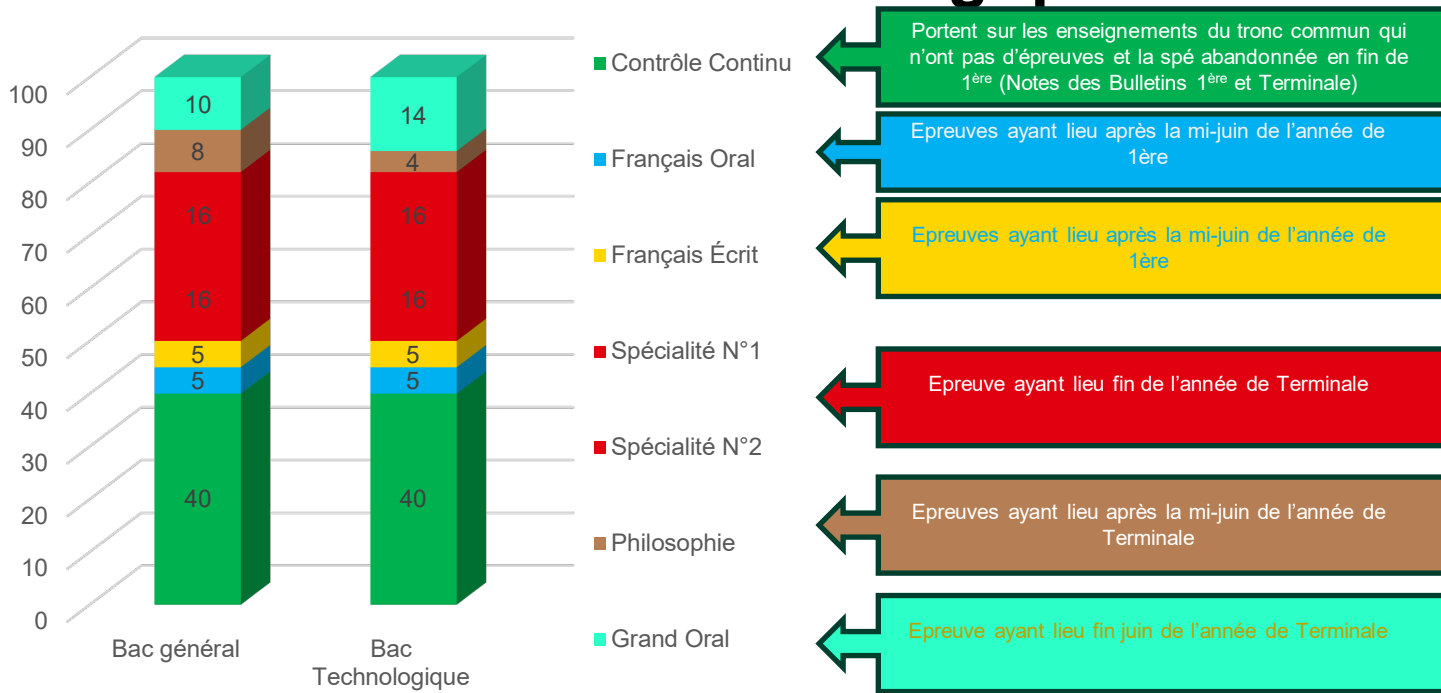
100
90
80
70
60
50
40
30
20
10
0

10
8
16
16
5
5
40

14
4
16
16
5
5
40

Bac général

Bac Technologique

Contrôle Continu

Français Oral

Français Écrit

Spécialité N°1

Spécialité N°2

Philosophie

Grand Oral

Portent sur les enseignements du tronc commun qui n'ont pas d'épreuves et la spé abandonnée en fin de 1$^{ère}$ (Notes des Bulletins 1$^{ère}$ et Terminale)

Epreuves ayant lieu après la mi-juin de l'année de 1ère

Epreuves ayant lieu après la mi-juin de l'année de 1ère

Epreuve ayant lieu fin de l'année de Terminale

Epreuves ayant lieu après la mi-juin de l'année de Terminale

Epreuve ayant lieu fin juin de l'année de Terminale